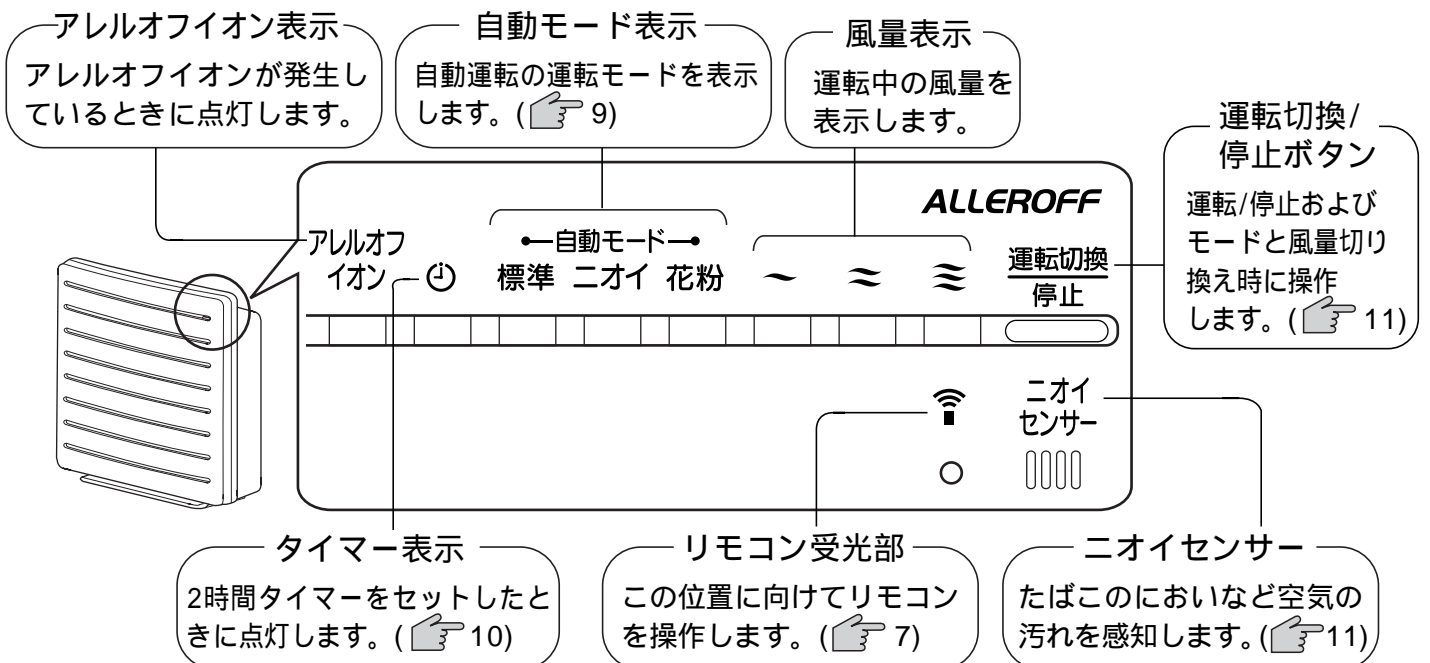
アレルオフイオン表示
アレルオフイオンが発生しているときに点灯します。

自動モード表示
自動運転の運転モードを表示します。( 9)

風量表示
運転中の風量を表示します。

運転切換/停止ボタン
運転/停止およびモードと風量切り換え時に操作します。( 11)

ALLEROFF

アレルオフイオン

自動モード
標準 ニオイ 花粉

運転切換
停止

ニオイセンサー

タイマー表示
2時間タイマーをセットしたときに点灯します。( 10)

リモコン受光部
この位置に向けてリモコンを操作します。( 7)

ニオイセンサー
たばこのにおいなど空気の汚れを感知します。( 11)